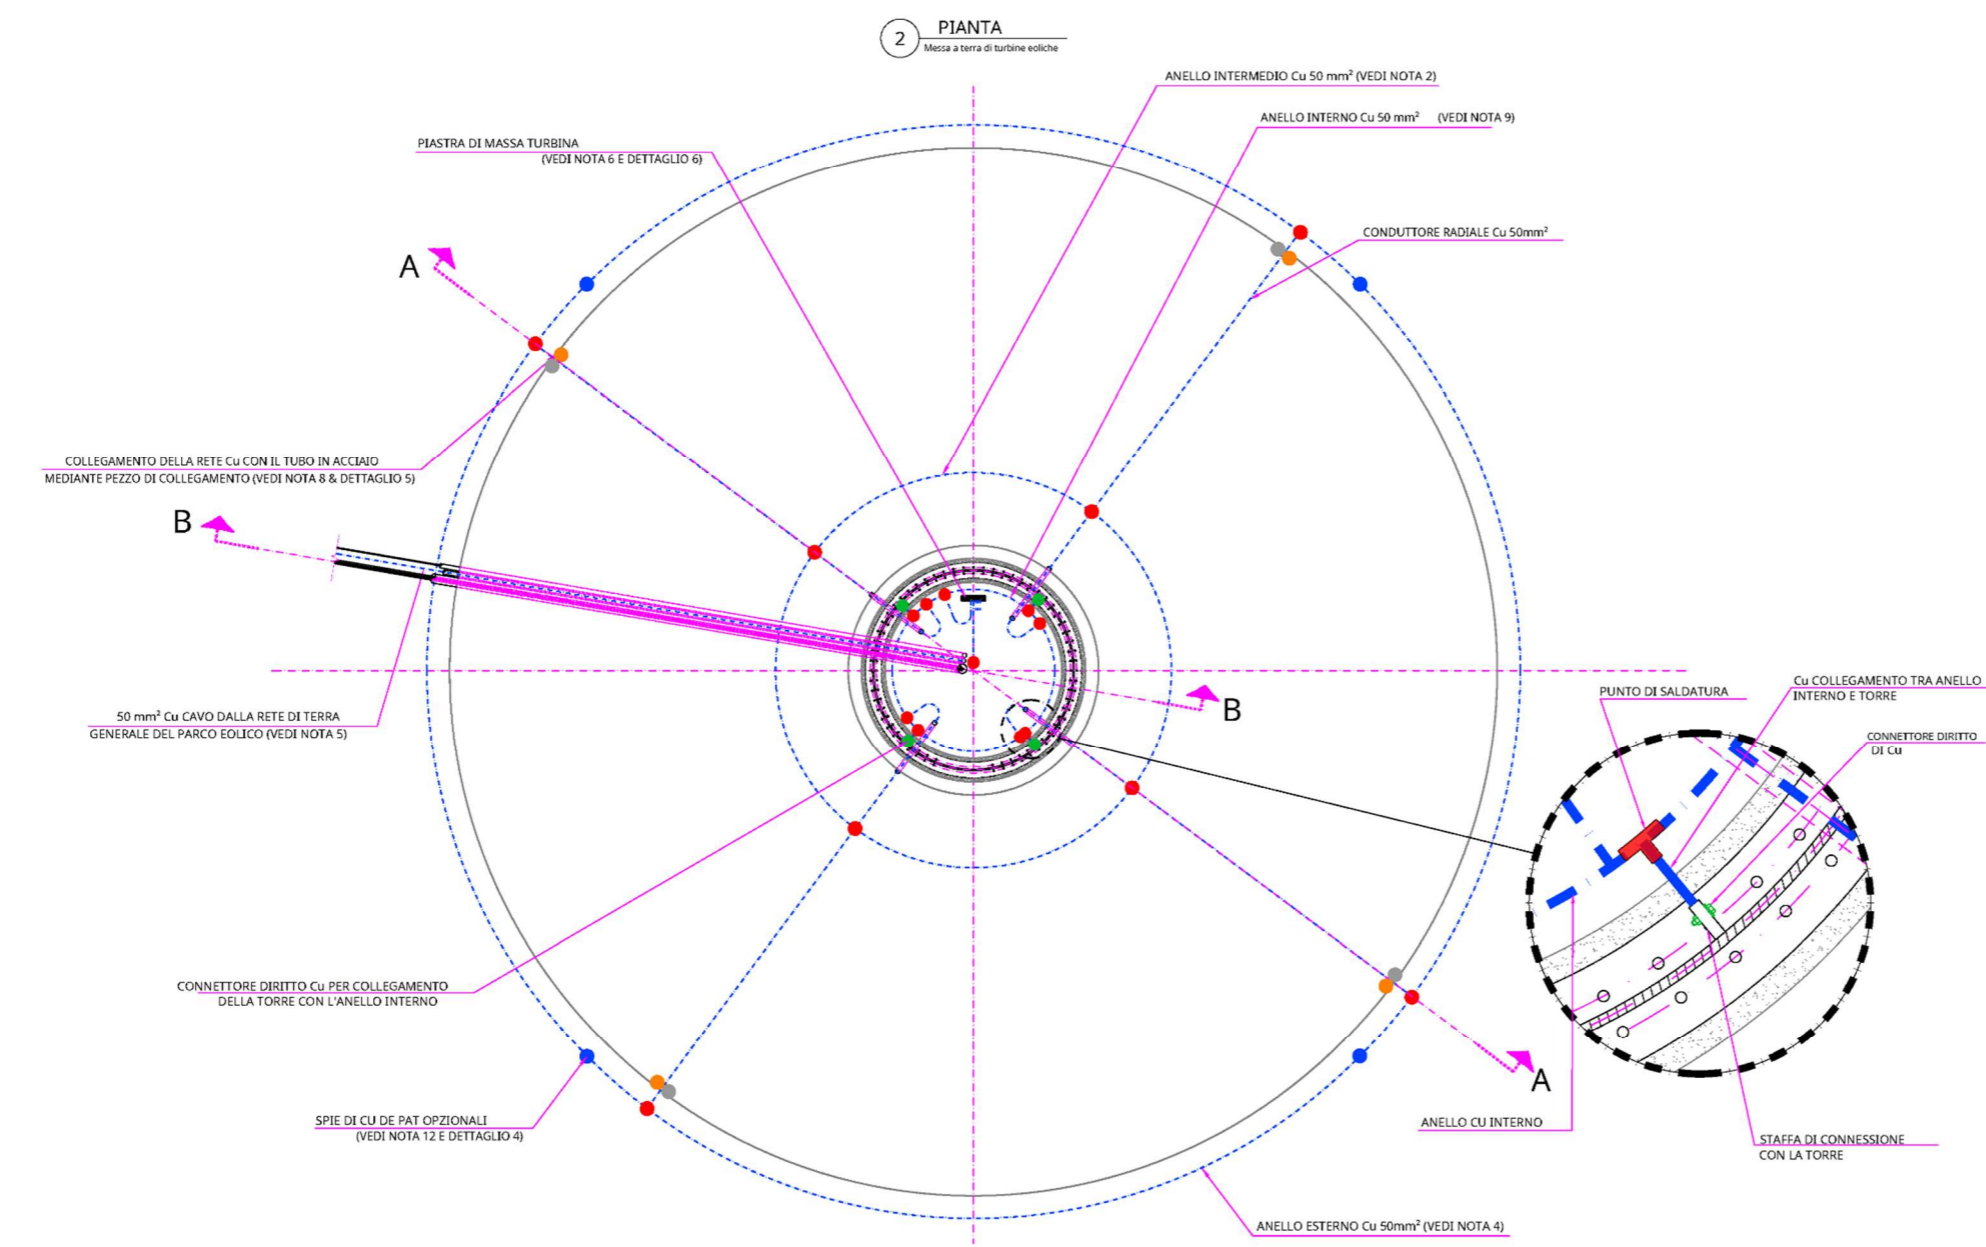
2 PIANTA
Messa a terra di turbine eoliche

ANELLO INTERMEDIO Cu 50 mm² (VEDI NOTA 2)

ANELLO INTERNO Cu 50 mm² (VEDI NOTA 9)

PIASTRA DI MASSA TURBINA
(VEDI NOTA 6 E DETTAGLIO 6)

CONDUTTORE RADIALE Cu 50mm²

A

COLLEGAMENTO DELLA RETE Cu CON IL TUBO IN ACCIAIO
MEDIANTE PEZZO DI COLLEGAMENTO (VEDI NOTA 8 & DETTAGLIO 5)

B

B

50 mm² Cu CAVO DALLA RETE DI TERRA
GENERALE DEL PARCO EOLICO (VEDI NOTA 5)

PUNTO DI SALDATURA

Cu COLLEGAMENTO TRA ANELLO
INTERNO E TORRE

CONNETTORE DIRITTO
DI Cu

CONNETTORE DIRITTO Cu PER COLLEGAMENTO
DELLA TORRE CON L'ANELLO INTERNO

A

SPIE DI CU DE PAT OPZIONALI
(VEDI NOTA 12 E DETTAGLIO 4)

ANELLO CU INTERNO

STAFFA DI CONNESSIONE
CON LA TORRE

ANELLO ESTERNO Cu 50mm² (VEDI NOTA 4)